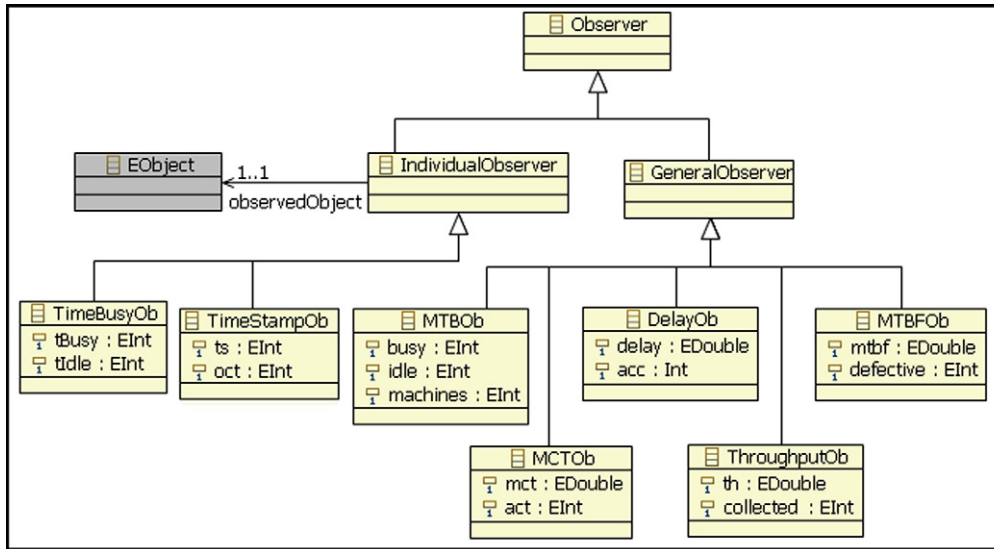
Observer

EObject

1..1

observedObject

IndividualObserver

GeneralObserver

TimeBusyOb
tBusy : EInt
tIdle : EInt

TimeStampOb
ts : EInt
oct : EInt

MTBOb
busy : EInt
idle : EInt
machines : EInt

DelayOb
delay : EDouble
acc : Int

MTBFOb
mtbf : EDouble
defective : EInt

MCTOb
mct : EDouble
act : EInt

ThroughputOb
th : EDouble
collected : EInt